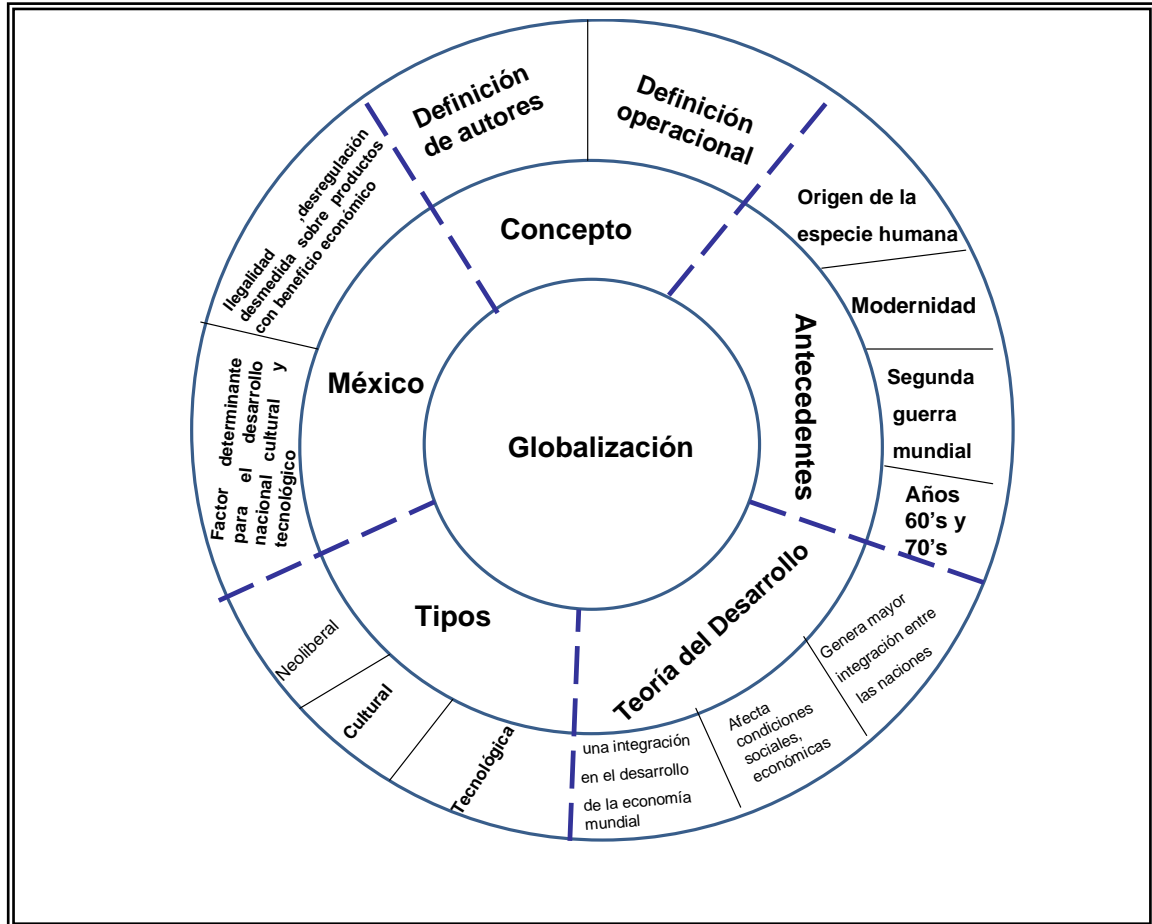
Globalización

Concepto

Definición de autores

Definición operacional

Antecedentes

Origen de la especie humana

Modernidad

Segunda guerra mundial

Años 60's y 70's

Teoría del Desarrollo

Genera mayor integración entre las naciones

Afecta condiciones sociales, económicas

una integración en el desarrollo de la economía mundial

Tipos

Tecnológica

Cultural

Neoliberal

México

Factor determinante para el desarrollo nacional cultural y tecnológico

Ilegalidad ,desregulación desmedida sobre productos con beneficio económico